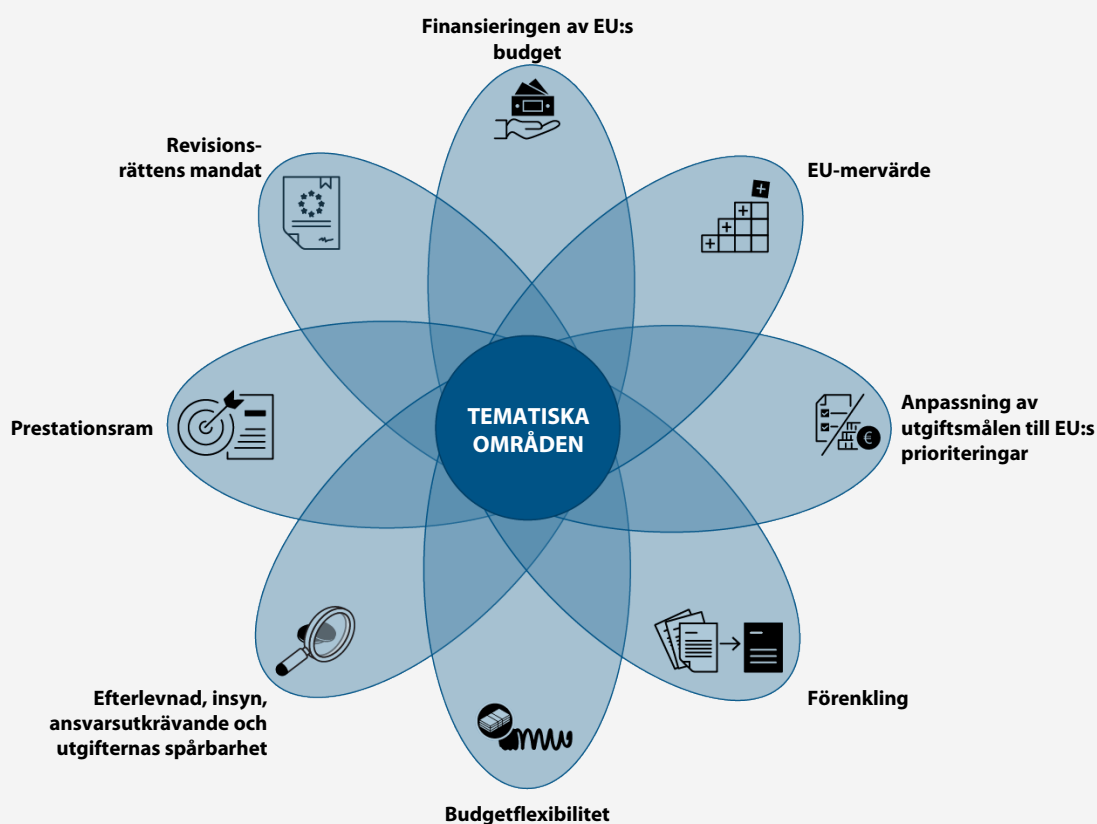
Finansieringen av EU:s budget

Revisionsrättens mandat

EU-mervärde

TEMATISKA OMRÅDEN

Prestationsram

Anpassning av utgiftsmålen till EU:s prioriteringar

Efterlevnad, insyn, ansvarsutkrävande och utgifternas spårbarhet

Förenkling

Budgetflexibilitet